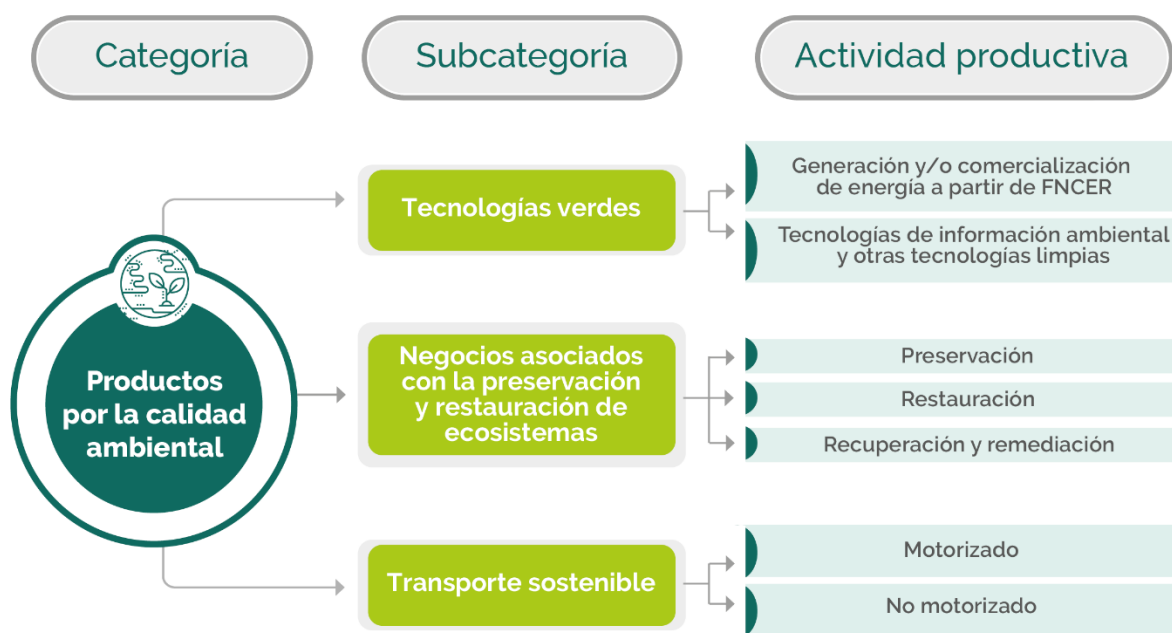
Categoría

Subcategoría

Actividad productiva

Productos por la calidad ambiental

Tecnologías verdes

Generación y/o comercialización de energía a partir de FNCER

Tecnologías de información ambiental y otras tecnologías limpias

Negocios asociados con la preservación y restauración de ecosistemas

Preservación

Restauración

Recuperación y remediación

Transporte sostenible

Motorizado

No motorizado